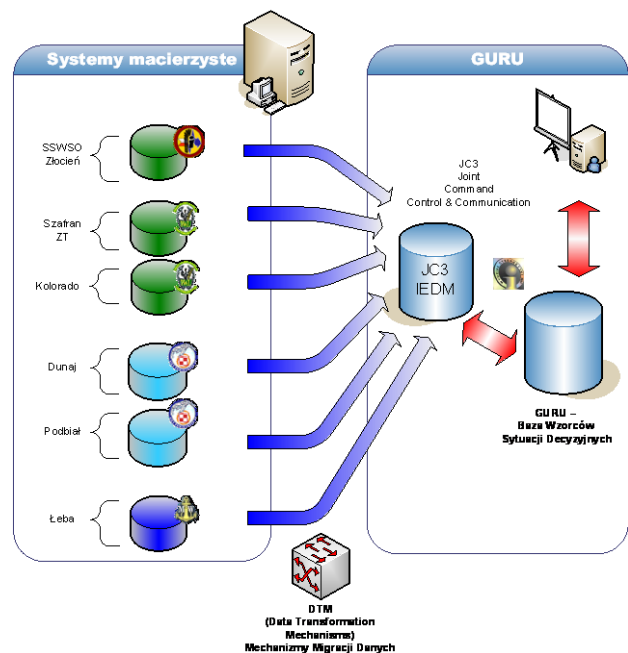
Systemy macierzyste

GURU

SSWSO
Złocień

Szafran
ZT

Kolorado

Dunaj

Podbiał

Łeba

JC3
Joint
Command
Control & Communication

JC3
IEDM

GURU –
Baza Wzorców
Sytuacji Decyzyjnych

DTM
(Data Transformation
Mechanisms)
Mechanizmy Migracji Danych